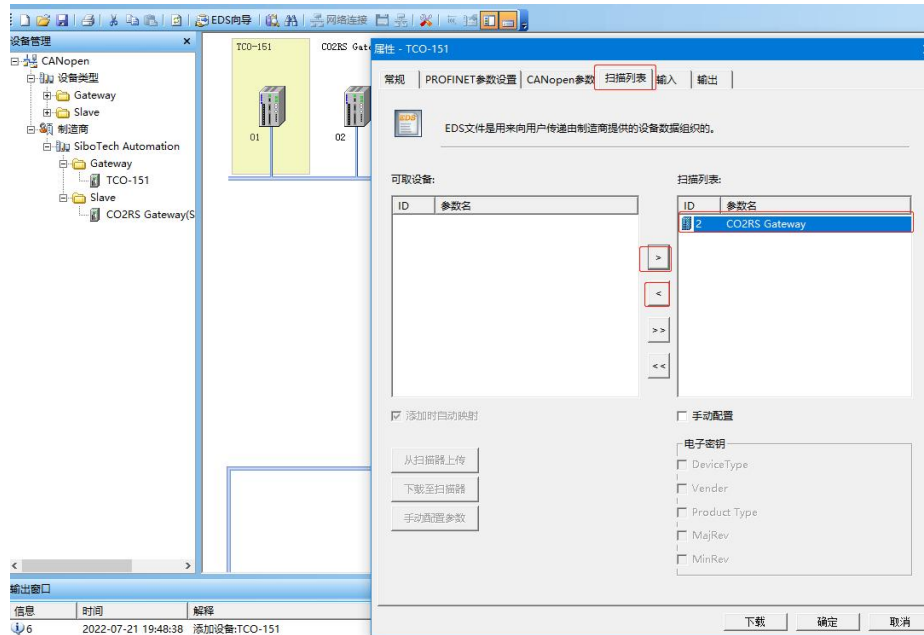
EDS向导 | 网络连接

设备管理 ×
CANopen
设备类型
Gateway
Slave
制造商
SiboTech Automation
Gateway
TCO-151
Slave
CO2RS Gateway(S

TCO-151
01
CO2RS Gat
02

属性 - TCO-151

常规 | PROFINET参数设置 | CANopen参数 | 扫描列表 | 输入 | 输出

EDS文件是用来向用户传递由制造商提供的设备数据组织的。

可取设备:

| ID | 参数名 |
|---|---|

扫描列表:

| ID | 参数名 |
|---|---|
| 2 | CO2RS Gateway |

>
<
>>
<<

☑ 添加时自动映射

☐ 手动配置

从扫描器上传
下载至扫描器
手动配置参数

电子密钥
☐ DeviceType
☐ Vender
☐ Product Type
☐ MajRev
☐ MinRev

下载 确定 取消

输出窗口

| 信息 | 时间 | 解释 |
|---|---|---|
| 6 | 2022-07-21 19:48:38 | 添加设备:TCO-151 |